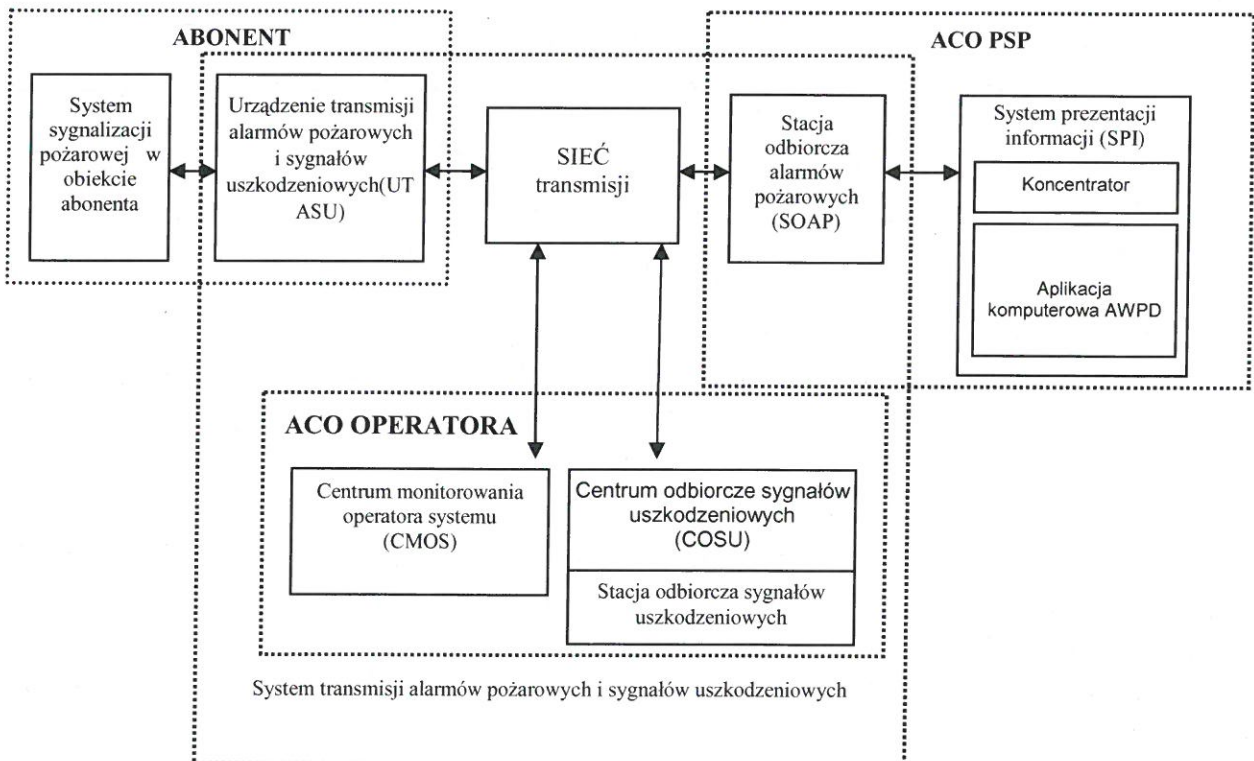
ABONENT

System sygnalizacji pożarowej w obiekcie abonenta

Urządzenie transmisji alarmów pożarowych i sygnałów uszkodzeniowych(UT ASU)

SIEĆ transmisji

ACO PSP

Stacja odbiorcza alarmów pożarowych (SOAP)

System prezentacji informacji (SPI)

Koncentrator

Aplikacja komputerowa AWPD

ACO OPERATORA

Centrum monitorowania operatora systemu (CMOS)

Centrum odbiorcze sygnałów uszkodzeniowych (COSU)

Stacja odbiorcza sygnałów uszkodzeniowych

System transmisji alarmów pożarowych i sygnałów uszkodzeniowych